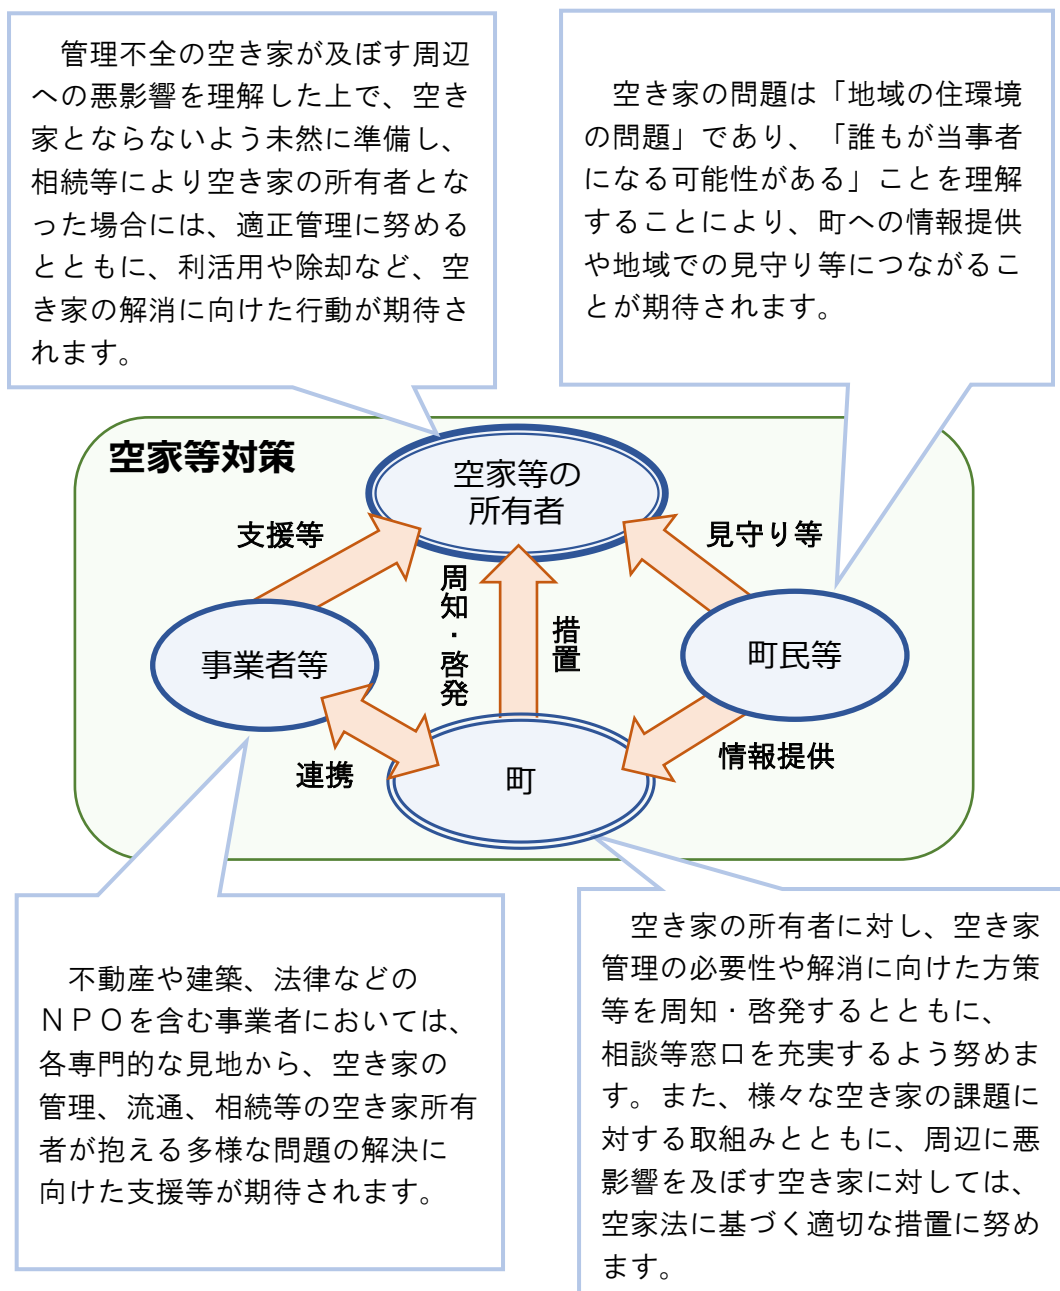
管理不全の空き家が及ぼす周辺への悪影響を理解した上で、空き家とならないよう未然に準備し、相続等により空き家の所有者となった場合には、適正管理に努めるとともに、利活用や除却など、空き家の解消に向けた行動が期待されます。

空き家の問題は「地域の住環境の問題」であり、「誰もが当事者になる可能性がある」ことを理解することにより、町への情報提供や地域での見守り等につながることが期待されます。

空家等対策

空家等の所有者

支援等

見守り等

周知・啓発

措置

事業者等

町民等

連携

町

情報提供

不動産や建築、法律などのＮＰＯを含む事業者においては、各専門的な見地から、空き家の管理、流通、相続等の空き家所有者が抱える多様な問題の解決に向けた支援等が期待されます。

空き家の所有者に対し、空き家管理の必要性や解消に向けた方策等を周知・啓発するとともに、相談等窓口を充実するよう努めます。また、様々な空き家の課題に対する取組みとともに、周辺に悪影響を及ぼす空き家に対しては、空家法に基づく適切な措置に努めます。